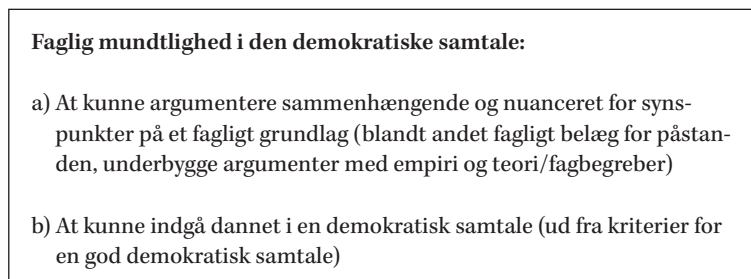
**Faglig mundtlighed i den demokratiske samtale:**

a) At kunne argumentere sammenhængende og nuanceret for synspunkter på et fagligt grundlag (blandt andet fagligt belæg for påstanden, underbygge argumenter med empiri og teori/fagbegreber)

b) At kunne indgå dannet i en demokratisk samtale (ud fra kriterier for en god demokratisk samtale)